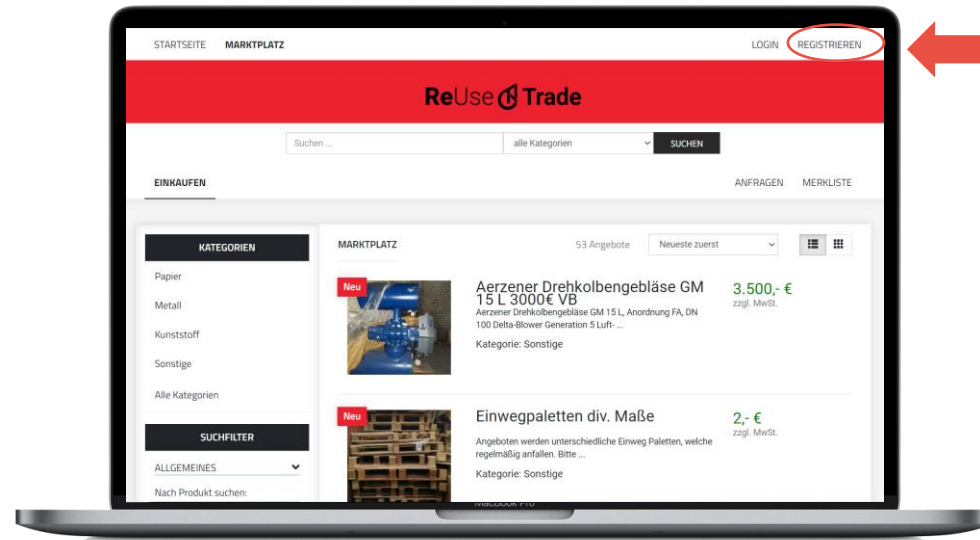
STARTSEITE MARKTPLATZ

LOGIN REGISTRIEREN

ReUse Trade

Suchen ... alle Kategorien SUCHEN

EINKAUFEN

ANFRAGEN MERKLISTE

KATEGORIEN

Papier

Metall

Kunststoff

Sonstige

Alle Kategorien

SUCHFILTER

ALLGEMEINES

Nach Produkt suchen:

MARKTPLATZ

53 Angebote

Neueste zuerst

Neu

Aerzener Drehkolbengebläse GM 15 L 3000€ VB

Aerzener Drehkolbengebläse GM 15 L, Anordnung FA, DN 100 Delta-Blower Generation 5 Luft- ...

Kategorie: Sonstige

3.500,- €
zzgl. MwSt.

Neu

Einwegpaletten div. Maße

Angeboten werden unterschiedliche Einweg Paletten, welche regelmäßig anfallen. Bitte ...

Kategorie: Sonstige

2,- €
zzgl. MwSt.

MacBook Pro